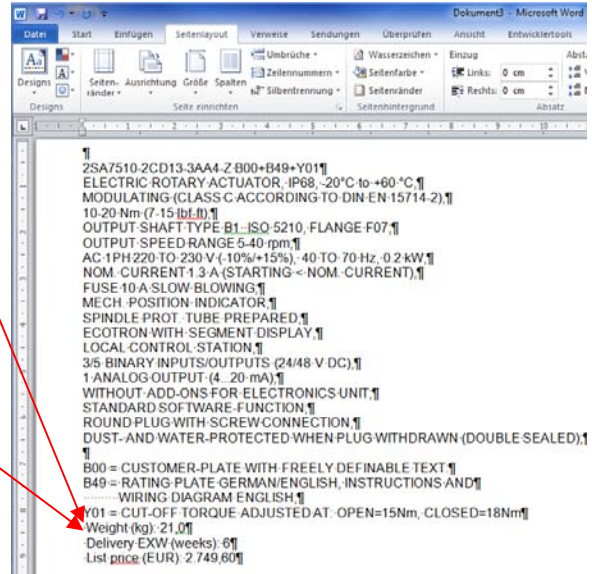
Dokument3 - Microsoft Word

Datei Start Einfügen Seitenlayout Verweise Sendungen Überprüfen Ansicht Entwicklertools

Designs Seitenränder Ausrichtung Größe Spalten Umbrüche Zeilennummern Silbentrennung Wasserzeichen Seitenfarbe Seitenränder Einzug Links: 0 cm Rechts: 0 cm Abstand

Designs Seite einrichten Seitenhintergrund Absatz

¶
2SA7510-2CD13-3AA4-Z B00+B49+Y01¶
ELECTRIC ROTARY ACTUATOR, IP68, -20°C to +60 °C,¶
MODULATING (CLASS C ACCORDING TO DIN EN 15714-2),¶
10-20 Nm (7-15 lbf-ft),¶
OUTPUT SHAFT TYPE B1 ISO 5210, FLANGE F07,¶
OUTPUT SPEED RANGE 5-40 rpm,¶
AC 1PH 220 TO 230 V (-10%/+15%), 40 TO 70 Hz, 0.2 kW,¶
NOM. CURRENT 1.3 A (STARTING < NOM. CURRENT),¶
FUSE 10 A SLOW BLOWING,¶
MECH. POSITION INDICATOR,¶
SPINDLE PROT. TUBE PREPARED,¶
ECOTRON WITH SEGMENT DISPLAY,¶
LOCAL CONTROL STATION,¶
3/5 BINARY INPUTS/OUTPUTS (24/48 V DC),¶
1 ANALOG OUTPUT (4...20 mA),¶
WITHOUT ADD-ONS FOR ELECTRONICS UNIT,¶
STANDARD SOFTWARE FUNCTION,¶
ROUND PLUG WITH SCREW CONNECTION,¶
DUST- AND WATER-PROTECTED WHEN PLUG WITHDRAWN (DOUBLE SEALED),¶
¶
B00 = CUSTOMER-PLATE WITH FREELY DEFINABLE TEXT¶
B49 = RATING PLATE GERMAN/ENGLISH, INSTRUCTIONS AND¶
WIRING DIAGRAM ENGLISH,¶
Y01 = CUT-OFF TORQUE ADJUSTED AT: OPEN=15Nm, CLOSED=18Nm¶
Weight (kg): 21,0¶
Delivery EXW (weeks): 6¶
List pnce (EUR): 2.749,60¶